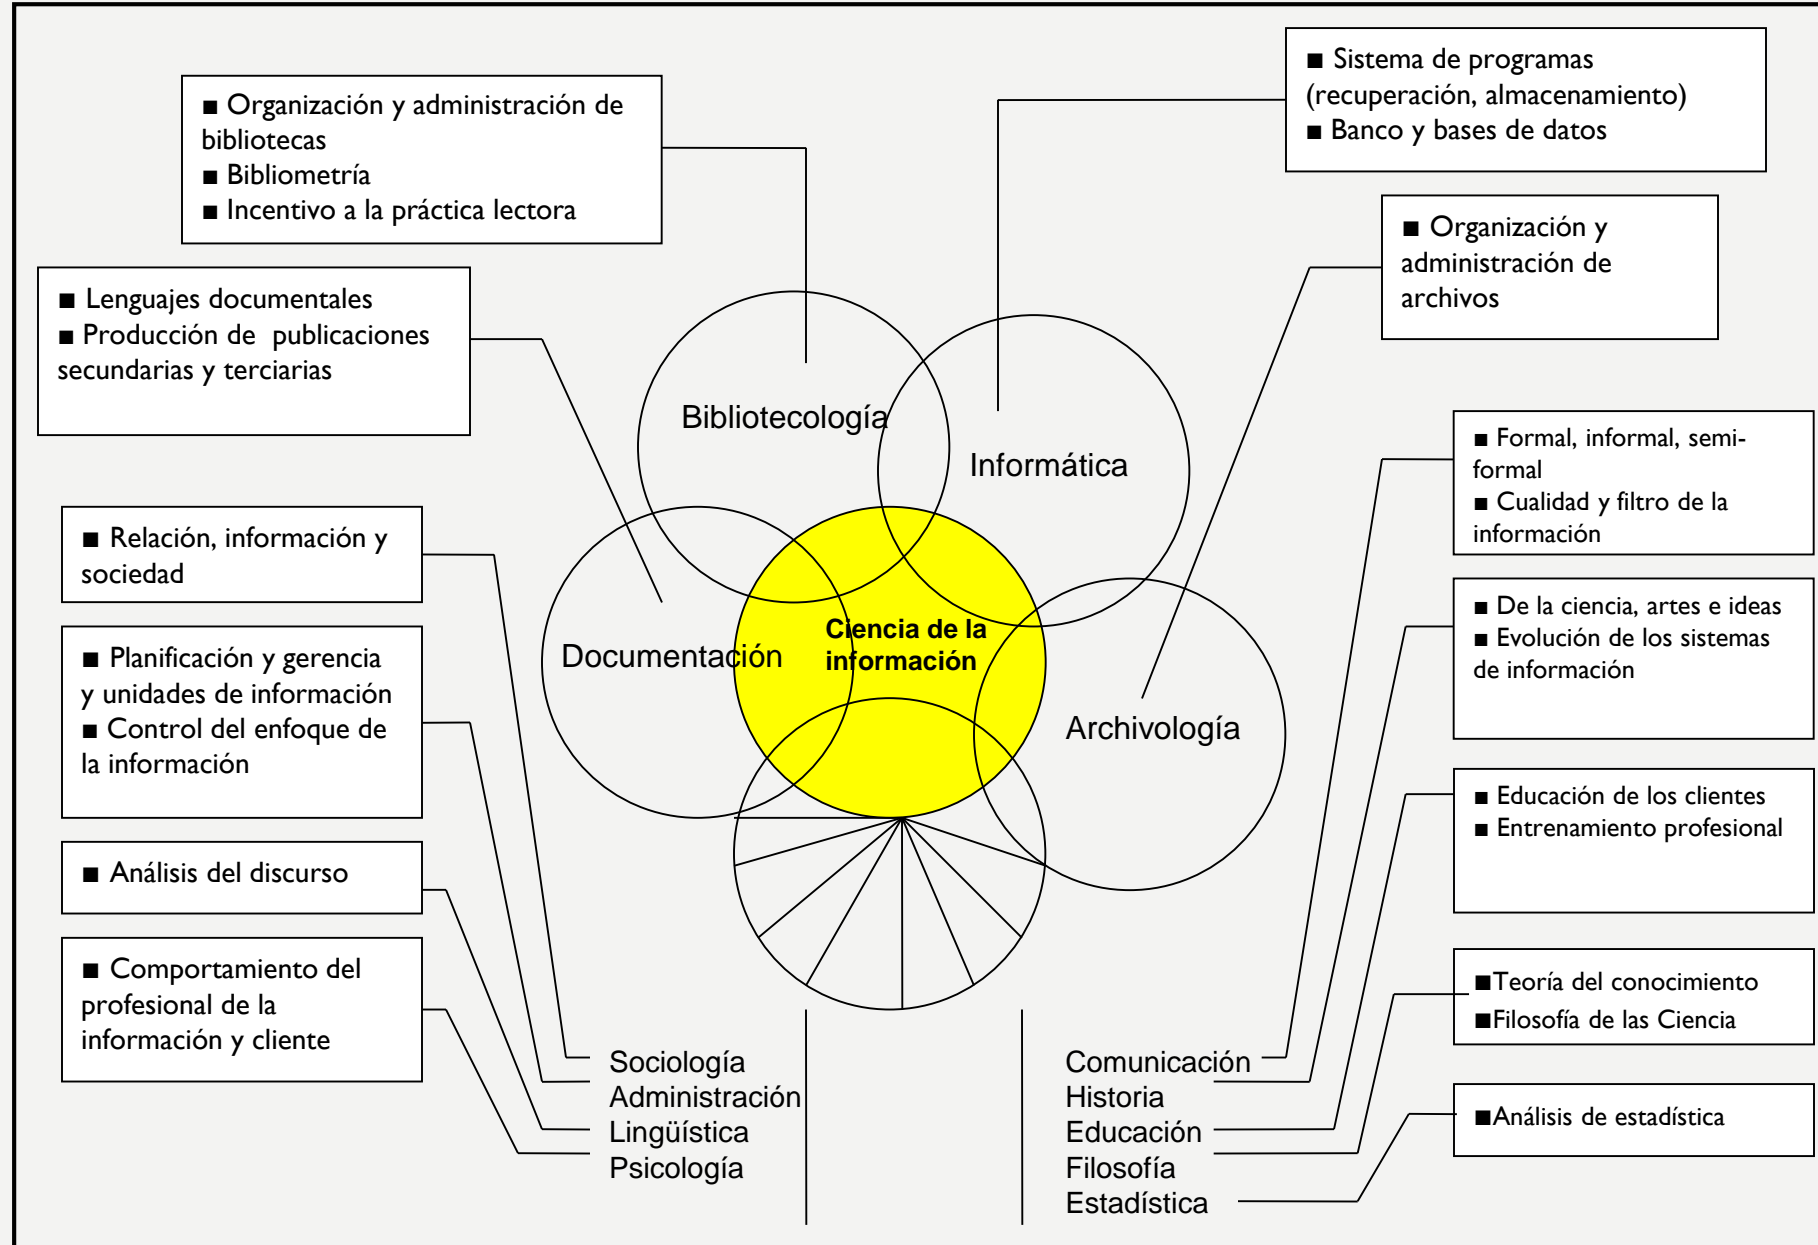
■ Organización y administración de bibliotecas
■ Bibliometría
■ Incentivo a la práctica lectora

■ Sistema de programas (recuperación, almacenamiento)
■ Banco y bases de datos

■ Organización y administración de archivos

■ Lenguajes documentales
■ Producción de publicaciones secundarias y terciarias

Bibliotecología

Informática

■ Formal, informal, semi-formal
■ Cualidad y filtro de la información

■ Relación, información y sociedad

Documentación

Ciencia de la información

Archivología

■ De la ciencia, artes e ideas
■ Evolución de los sistemas de información

■ Planificación y gerencia y unidades de información
■ Control del enfoque de la información

■ Educación de los clientes
■ Entrenamiento profesional

■ Análisis del discurso

■ Comportamiento del profesional de la información y cliente

■Teoría del conocimiento
■Filosofía de las Ciencia

■Análisis de estadística

Sociología
Administración
Lingüística
Psicología

Comunicación
Historia
Educación
Filosofía
Estadística